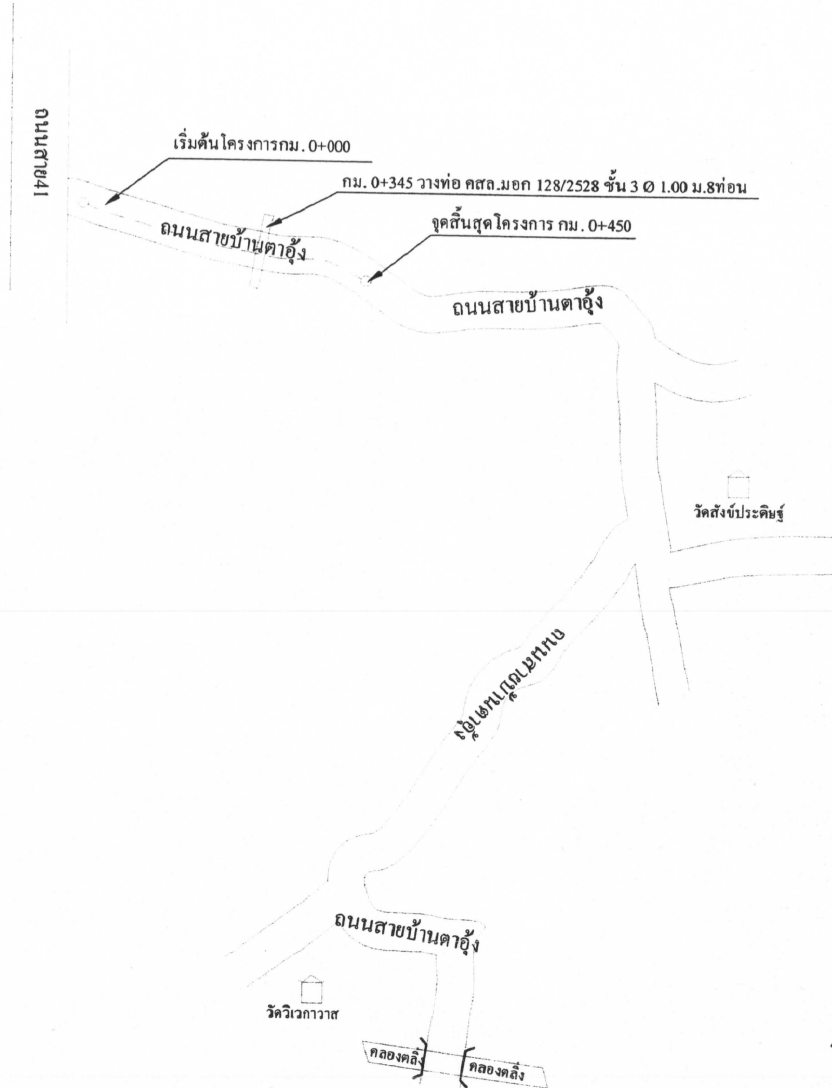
ถนนสาย41

เริ่มต้นโครงการกม. 0+000

กม. 0+345 วางท่อ คสล.มอก 128/2528 ชั้น 3 Ø 1.00 ม.8ท่อน

จุดสิ้นสุดโครงการ กม. 0+450

ถนนสายบ้านตาอุ้ง

ถนนสายบ้านตาอุ้ง

วัดสังข์ประดิษฐ์

ถนนสายบ้านตาอุ้ง

ถนนสายบ้านตาอุ้ง

วัดวิเวกวาส

คลองคลึ้ง

คลองคลึ้ง